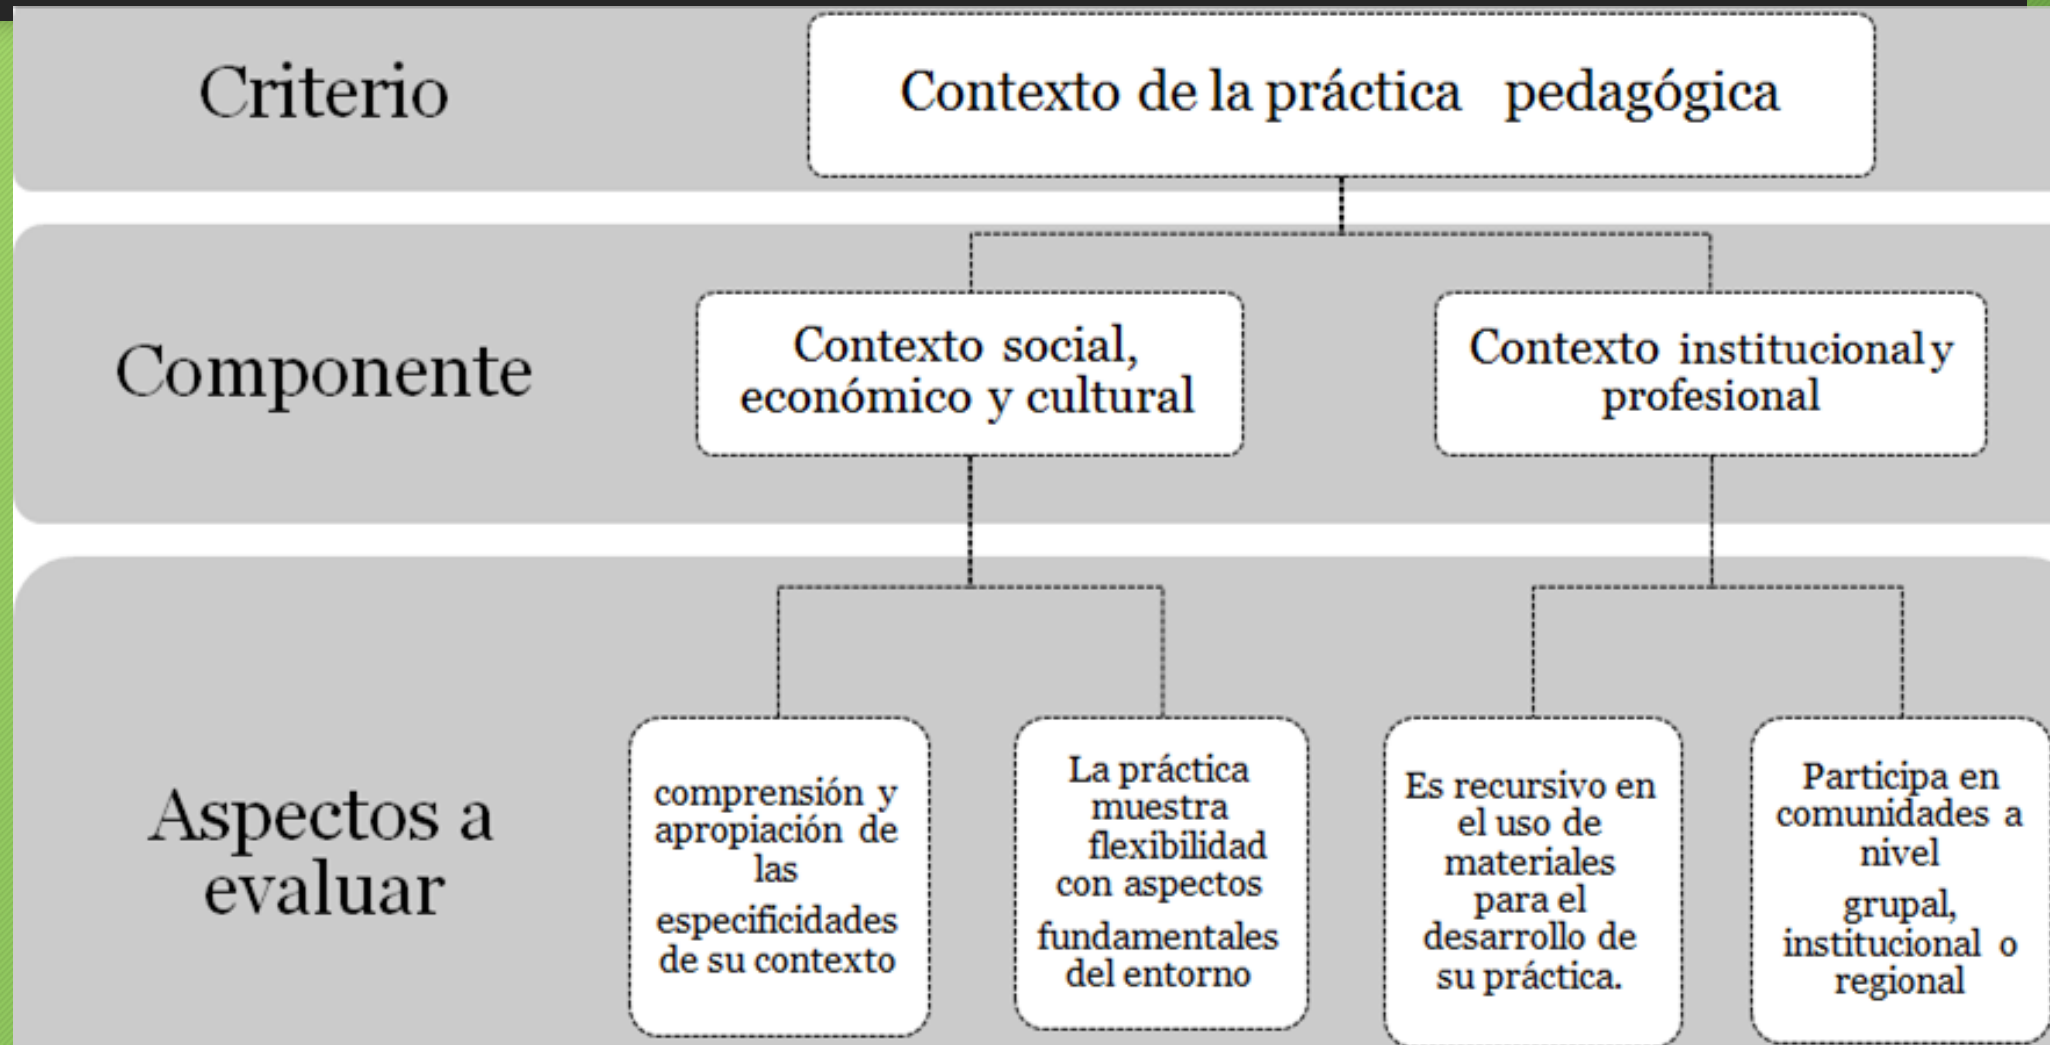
Criterio

Contexto de la práctica pedagógica

Componente

Contexto social, económico y cultural

Contexto institucional y profesional

Aspectos a evaluar

comprensión y apropiación de las especificidades de su contexto

La práctica muestra flexibilidad con aspectos fundamentales del entorno

Es recursivo en el uso de materiales para el desarrollo de su práctica.

Participa en comunidades a nivel grupal, institucional o regional